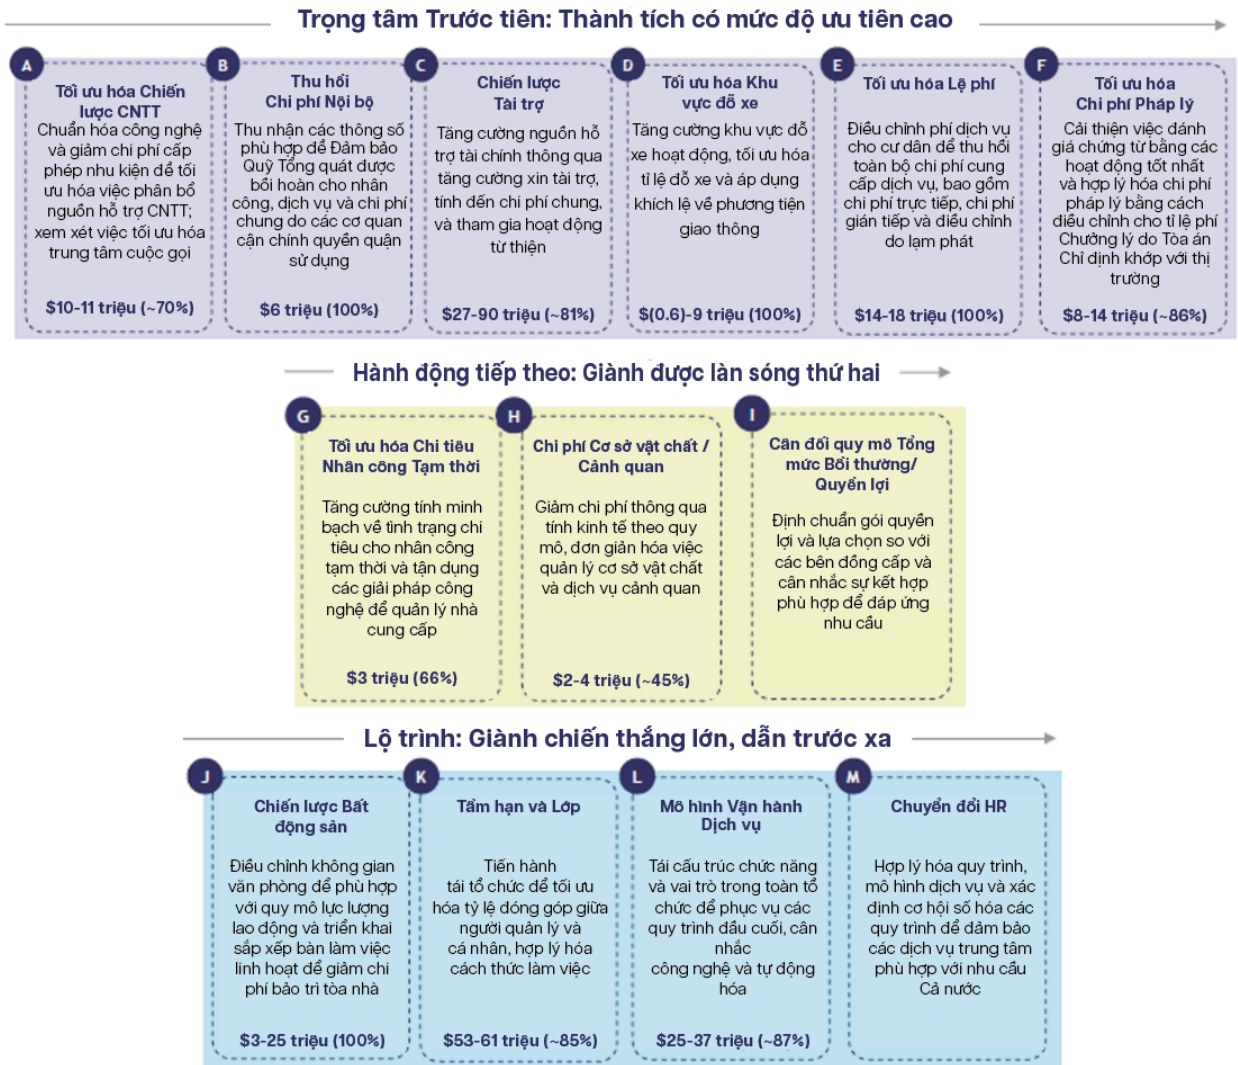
Trọng tâm Trước tiên: Thành tích có mức độ ưu tiên cao

A
Tối ưu hóa Chiến lược CNTT
Chuẩn hóa công nghệ và giảm chi phí cấp phép nhu kiện để tối ưu hóa việc phân bổ nguồn hỗ trợ CNTT; xem xét việc tối ưu hóa trung tâm cuộc gọi
$10-11 triệu (~70%)

B
Thu hồi Chi phí Nội bộ
Thu nhận các thông số phù hợp để Đảm bảo Quỹ Tổng quát được bồi hoàn cho nhân công, dịch vụ và chi phí chung do các cơ quan cận chính quyền quận sử dụng
$6 triệu (100%)

C
Chiến lược Tài trợ
Tăng cường nguồn hỗ trợ tài chính thông qua tăng cường xin tài trợ, tính đến chi phí chung, và tham gia hoạt động từ thiện
$27-90 triệu (~81%)

D
Tối ưu hóa Khu vực đỗ xe
Tăng cường khu vực đỗ xe hoạt động, tối ưu hóa tỉ lệ đỗ xe và áp dụng khích lệ về phương tiện giao thông
$(0.6)-9 triệu (100%)

E
Tối ưu hóa Lệ phí
Điều chỉnh phí dịch vụ cho cư dân để thu hồi toàn bộ chi phí cung cấp dịch vụ, bao gồm chi phí trực tiếp, chi phí gián tiếp và điều chỉnh do lạm phát
$14-18 triệu (100%)

F
Tối ưu hóa Chi phí Pháp lý
Cải thiện việc đánh giá chứng từ bằng các hoạt động tốt nhất và hợp lý hóa chi phí pháp lý bằng cách điều chỉnh cho tỉ lệ phí Chương lý do Tòa án Chỉ định khớp với thị trường
$8-14 triệu (~86%)

Hành động tiếp theo: Giành được làn sóng thứ hai

G
Tối ưu hóa Chi tiêu Nhân công Tạm thời
Tăng cường tính minh bạch về tình trạng chi tiêu cho nhân công tạm thời và tận dụng các giải pháp công nghệ để quản lý nhà cung cấp
$3 triệu (66%)

H
Chi phí Cơ sở vật chất / Cảnh quan
Giảm chi phí thông qua tính kinh tế theo quy mô, đơn giản hóa việc quản lý cơ sở vật chất và dịch vụ cảnh quan
$2-4 triệu (~45%)

I
Cân đối quy mô Tổng mức Bồi thường/ Quyền lợi
Định chuẩn gói quyền lợi và lựa chọn so với các bên đồng cấp và cân nhắc sự kết hợp phù hợp để đáp ứng nhu cầu

Lộ trình: Giành chiến thắng lớn, dẫn trước xa

J
Chiến lược Bất động sản
Điều chỉnh không gian văn phòng để phù hợp với quy mô lực lượng lao động và triển khai sắp xếp bàn làm việc linh hoạt để giảm chi phí bảo trì tòa nhà
$3-25 triệu (100%)

K
Tầm hạn và Lớp
Tiến hành tái tổ chức để tối ưu hóa tỷ lệ đóng góp giữa người quản lý và cá nhân, hợp lý hóa cách thức làm việc
$53-61 triệu (~85%)

L
Mô hình Vận hành Dịch vụ
Tái cấu trúc chức năng và vai trò trong toàn tổ chức để phục vụ các quy trình đầu cuối, cân nhắc công nghệ và tự động hóa
$25-37 triệu (~87%)

M
Chuyển đổi HR
Hợp lý hóa quy trình, mô hình dịch vụ và xác định cơ hội số hóa các quy trình để đảm bảo các dịch vụ trung tâm phù hợp với nhu cầu Cả nước